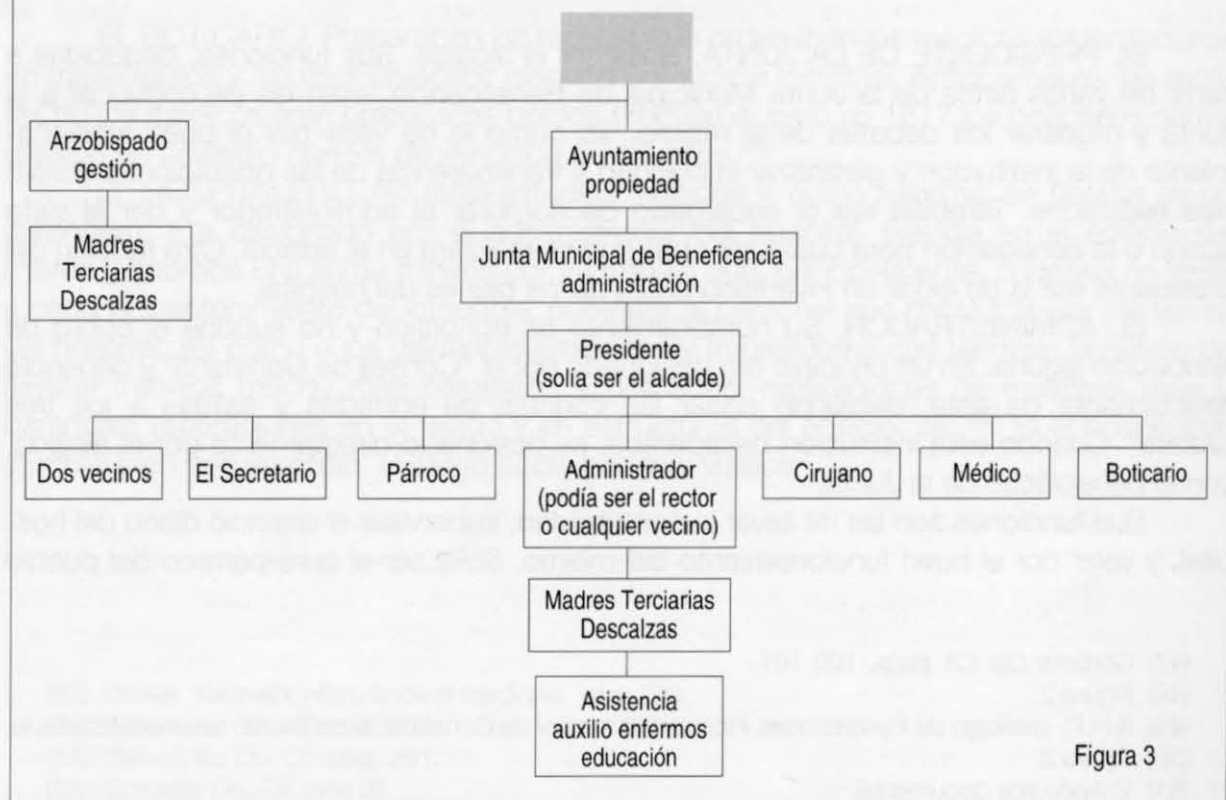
Arzobispado gestión

Madres Terciarias Descalzas

Ayuntamiento propiedad

Junta Municipal de Beneficencia administración

Presidente (solía ser el alcalde)

Dos vecinos

El Secretario

Párroco

Administrador (podía ser el rector o cualquier vecino)

Cirujano

Médico

Boticario

Madres Terciarias Descalzas

Asistencia auxilio enfermos educación

Figura 3